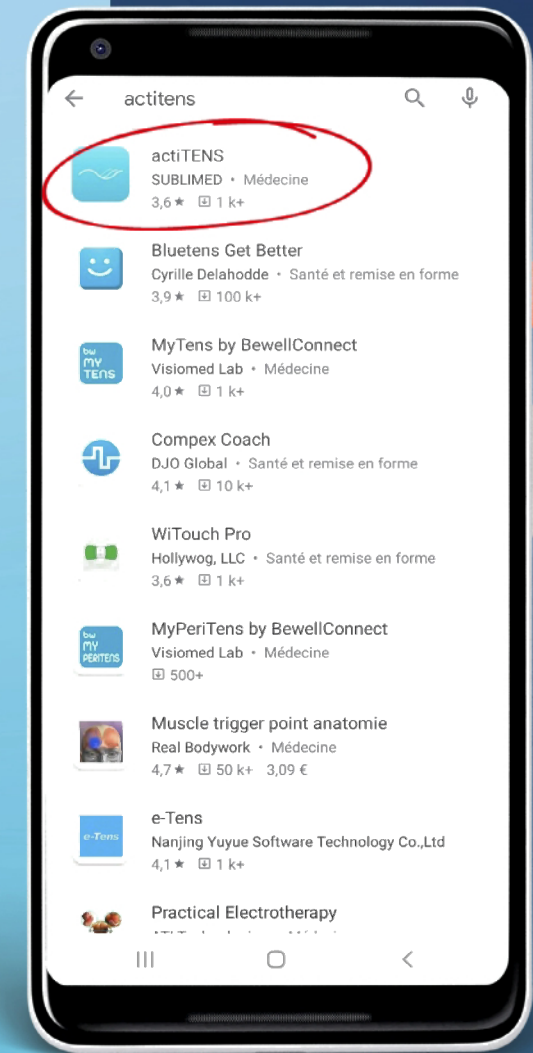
actitens

actiTENS
SUBLIMED • Médecine
3,6 ★ 1 k+

Bluetens Get Better
Cyrille Delahodde • Santé et remise en forme
3,9 ★ 100 k+

bw MY TENS
MyTens by BewellConnect
Visiomed Lab • Médecine
4,0 ★ 1 k+

Compex Coach
DJO Global • Santé et remise en forme
4,1 ★ 10 k+

WiTouch Pro
Hollywog, LLC • Santé et remise en forme
3,6 ★ 1 k+

bw MY PERITENS
MyPeriTens by BewellConnect
Visiomed Lab • Médecine
500+

Muscle trigger point anatomie
Real Bodywork • Médecine
4,7 ★ 50 k+ 3,09 €

e-Tens
e-Tens
Nanjing Yuyue Software Technology Co.,Ltd
4,1 ★ 1 k+

Practical Electrotherapy
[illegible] • Médecine